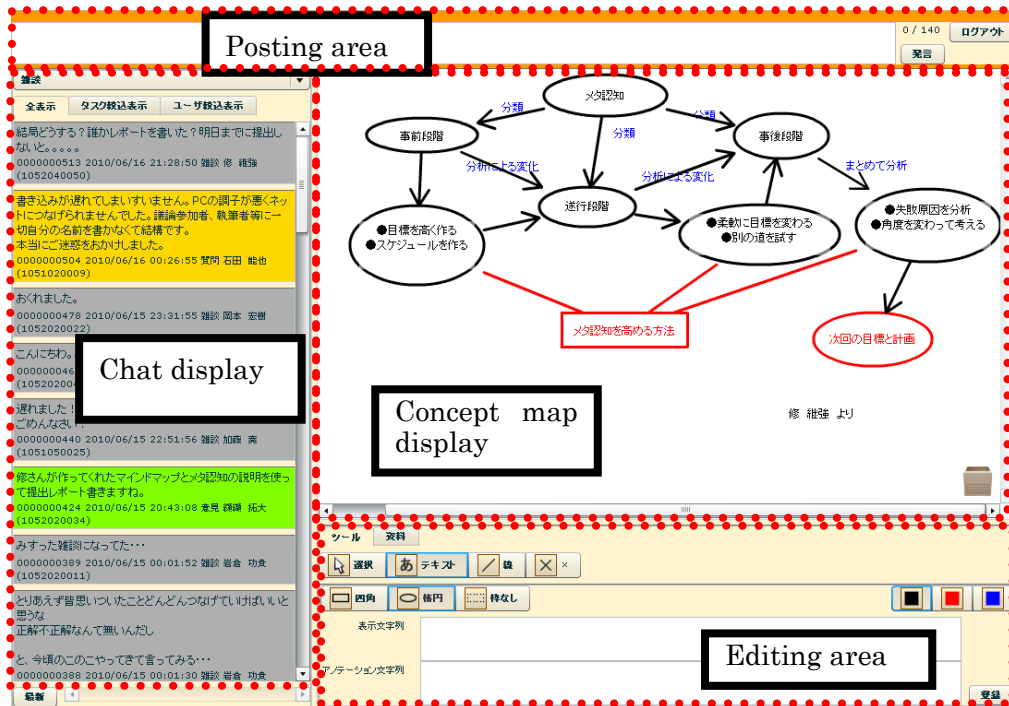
Posting area

0 / 140 ログアウト

発言

雑談

全表示 タスク絞込表示 ユーザ絞込表示

結局どうする？誰かレポートを書いた？明日までに提出しないと。。。。。
0000000513 2010/06/16 21:28:50 雑談 修 維強 (1052040050)

書き込みが遅れてしまいすいません。PCの調子が悪くネットにつなげられませんでした。議論参加者、執筆者等に一切自分の名前を書かなくて結構です。
本当にご迷惑をおかけしました。
0000000504 2010/06/16 00:26:55 質問 石田 能也 (1051020009)

おくれました。
0000000478 2010/06/15 23:31:55 雑談 岡本 宏樹 (1052020022)

こんにちわ。
000000046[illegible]
(105202000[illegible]

Chat display

遅れました！
ごめんなさい
0000000440 2010/06/15 22:51:56 雑談 加藤 斉 (1051050025)

修さんが作ってくれたマインドマップとメタ認知の説明を使って提出レポート書きますね。
0000000424 2010/06/15 20:43:08 意見 鎌瀬 拓大 (1052020034)

みすった雑談になってた･･･
0000000389 2010/06/15 00:01:52 雑談 岩倉 功貴 (1052020011)

とりあえず皆思いついたことどんどんつなげていけばいいと思うな
正解不正解なんて無いんだし

と、今頃このこやってきて言ってみる･･･
0000000388 2010/06/15 00:01:30 雑談 岩倉 功貴

最新

メタ認知
分類
分類
分類
事前段階
事後段階
分析による変化
分析による変化
まとめて分析
遂行段階
●目標を高く作る
●スケジュールを作る
●柔軟に目標を変わる
●別の道を試す
●失敗原因を分析
●角度を変わって考える
メタ認知を高める方法
次回の目標と計画

Concept map display

修 維強 より

ツール 資料
選択 あ テキスト 線 ×
四角 楕円 枠なし
表示文字列
アノテーション文字列

Editing area

登録